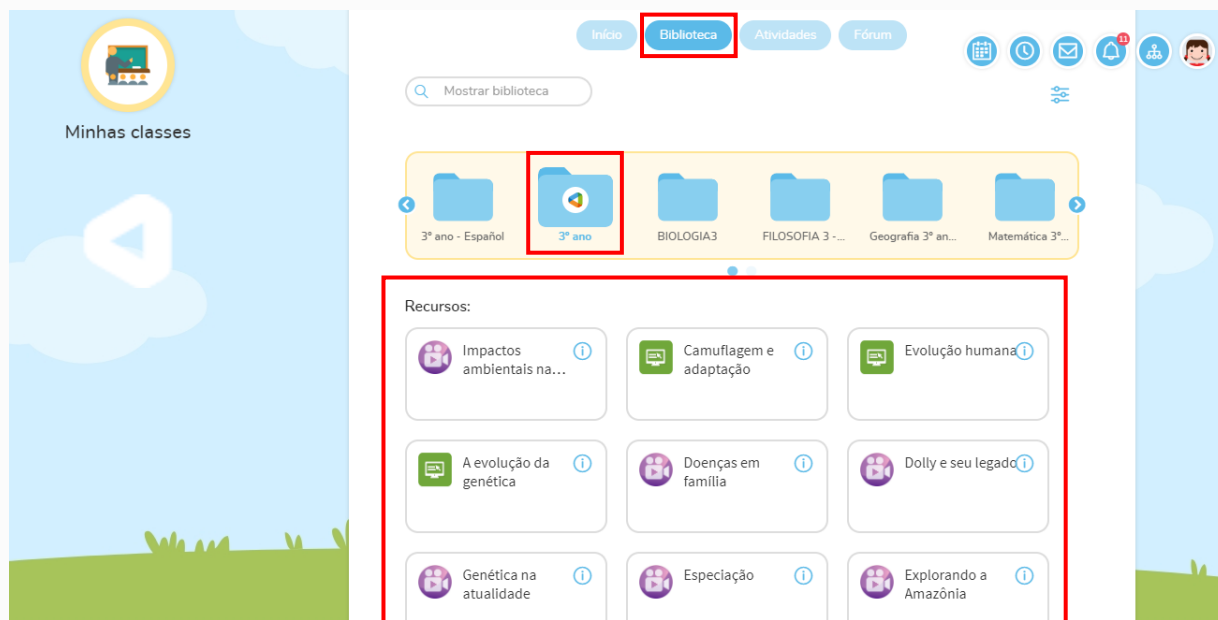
Minhas classes

Início Biblioteca Atividades Fórum

11

Mostrar biblioteca

3º ano - Español
3º ano
BIOLOGIA3
FILOSOFIA 3 -...
Geografia 3º an...
Matemática 3º...

Recursos:

Impactos ambientais na...
Camuflagem e adaptação
Evolução humana
A evolução da genética
Doenças em família
Dolly e seu legado
Genética na atualidade
Especiação
Explorando a Amazônia